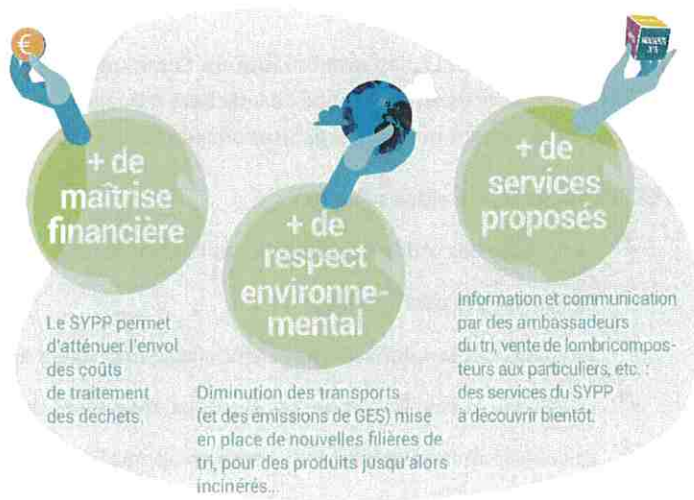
€

+ de maîtrise financière

Le SYPP permet d'atténuer l'envol des coûts de traitement des déchets.

+ de respect environnemental

Diminution des transports (et des émissions de GES) mise en place de nouvelles filières de tri, pour des produits jusqu'alors incinérés...

+ de services proposés

Information et communication par des ambassadeurs du tri, vente de lombricomposteurs aux particuliers, etc. : des services du SYPP à découvrir bientôt.